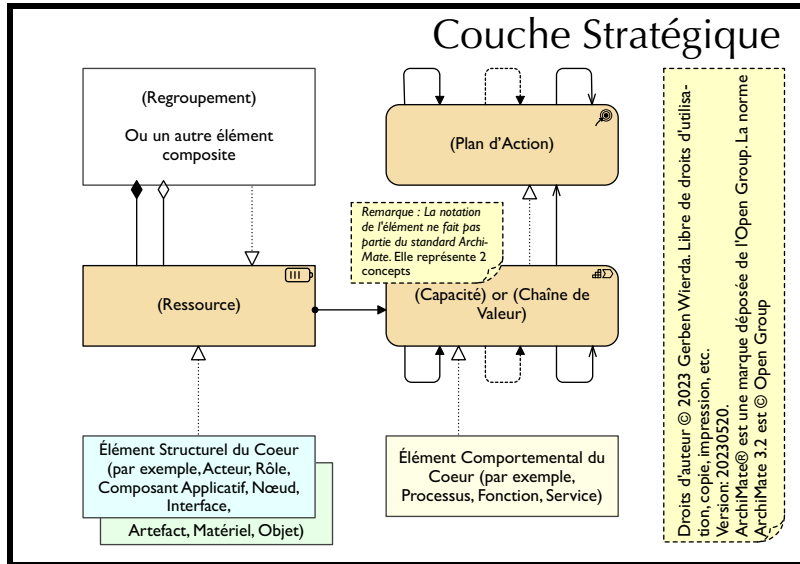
Couche Stratégique

(Regroupement)

Ou un autre élément composite

(Plan d'Action)

Remarque : La notation de l'élément ne fait pas partie du standard ArchiMate. Elle représente 2 concepts

(Ressource)

(Capacité) or (Chaîne de Valeur)

Élément Structurel du Coeur (par exemple, Acteur, Rôle, Composant Applicatif, Nœud, Interface,

Artefact, Matériel, Objet)

Élément Comportemental du Coeur (par exemple, Processus, Fonction, Service)

Droits d'auteur © 2023 Gerben Wierda. Libre de droits d'utilisation, copie, impression, etc.
Version: 20230520.
ArchiMate® est une marque déposée de l'Open Group. La norme ArchiMate 3.2 est © Open Group